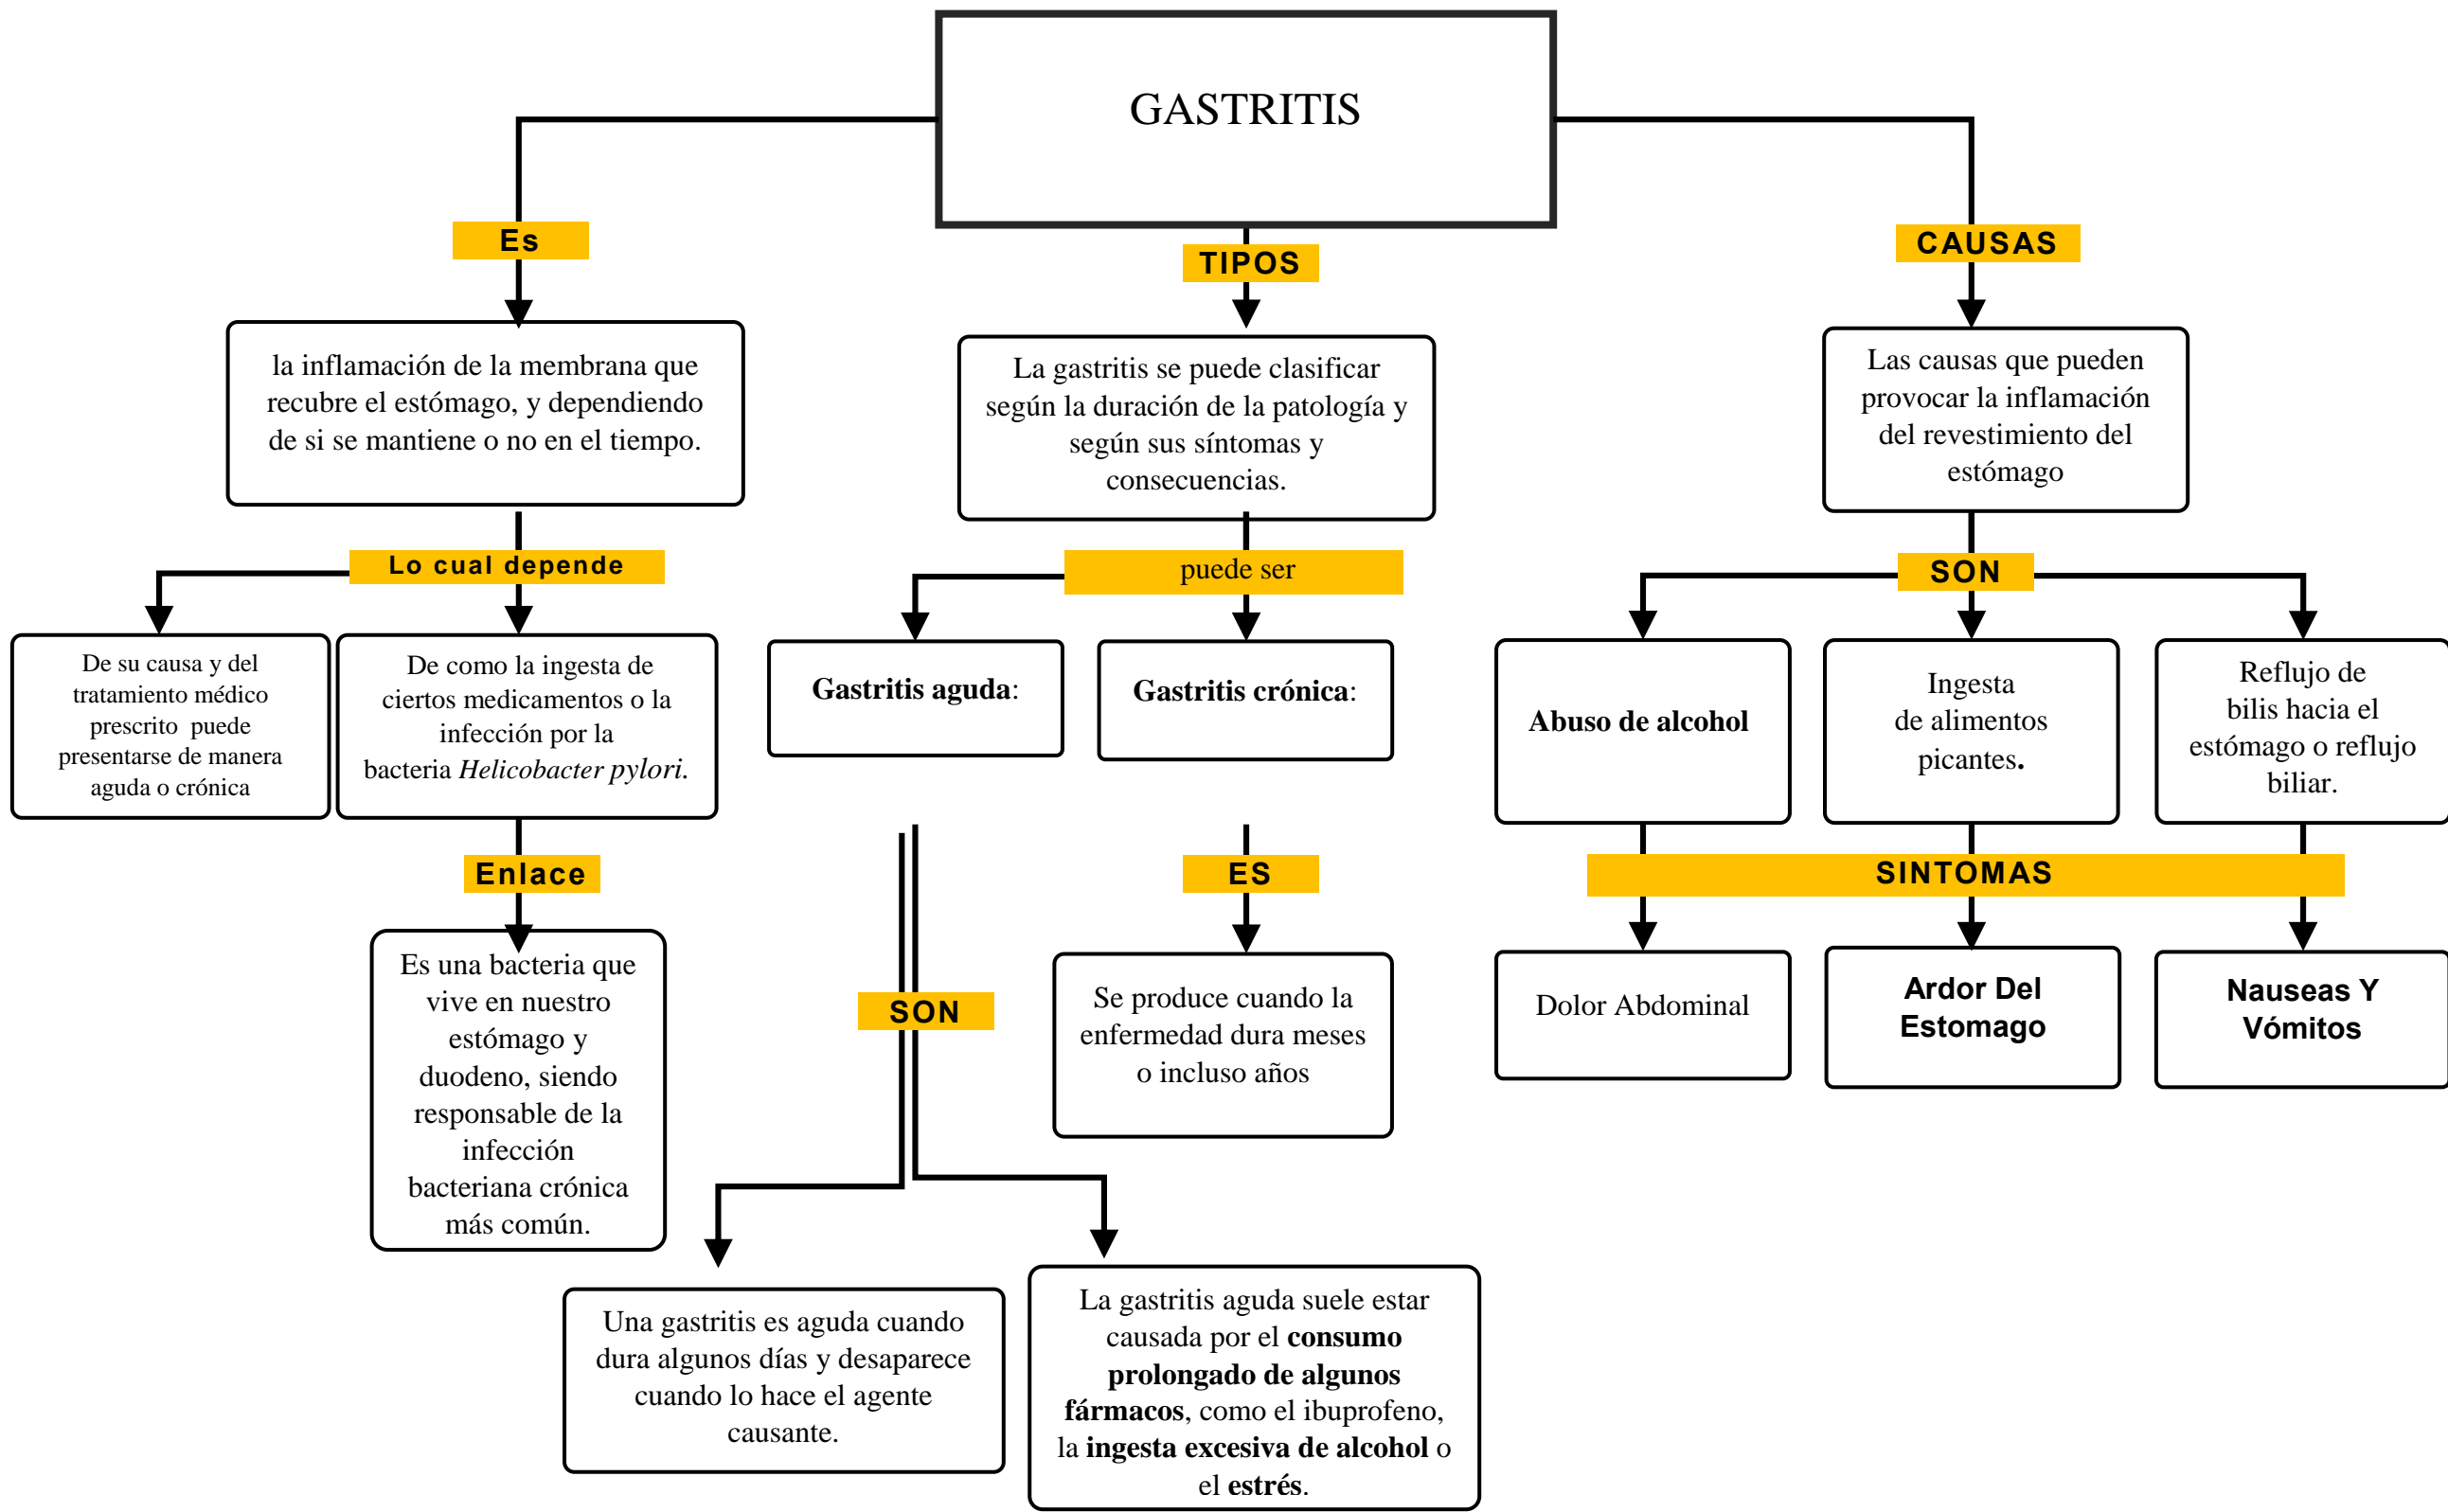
GASTRITIS

Es

la inflamación de la membrana que recubre el estómago, y dependiendo de si se mantiene o no en el tiempo.

Lo cual depende

De su causa y del tratamiento médico prescrito puede presentarse de manera aguda o crónica

De como la ingesta de ciertos medicamentos o la infección por la bacteria *Helicobacter pylori*.

Enlace

Es una bacteria que vive en nuestro estómago y duodeno, siendo responsable de la infección bacteriana crónica más común.

TIPOS

La gastritis se puede clasificar según la duración de la patología y según sus síntomas y consecuencias.

puede ser

**Gastritis aguda**:

**Gastritis crónica**:

SON

Una gastritis es aguda cuando dura algunos días y desaparece cuando lo hace el agente causante.

La gastritis aguda suele estar causada por el **consumo prolongado de algunos fármacos**, como el ibuprofeno, la **ingesta excesiva de alcohol** o el **estrés**.

ES

Se produce cuando la enfermedad dura meses o incluso años

CAUSAS

Las causas que pueden provocar la inflamación del revestimiento del estómago

SON

**Abuso de alcohol**

Ingesta de alimentos picantes.

Reflujo de bilis hacia el estómago o reflujo biliar.

SINTOMAS

Dolor Abdominal

**Ardor Del Estomago**

**Nauseas Y Vómitos**